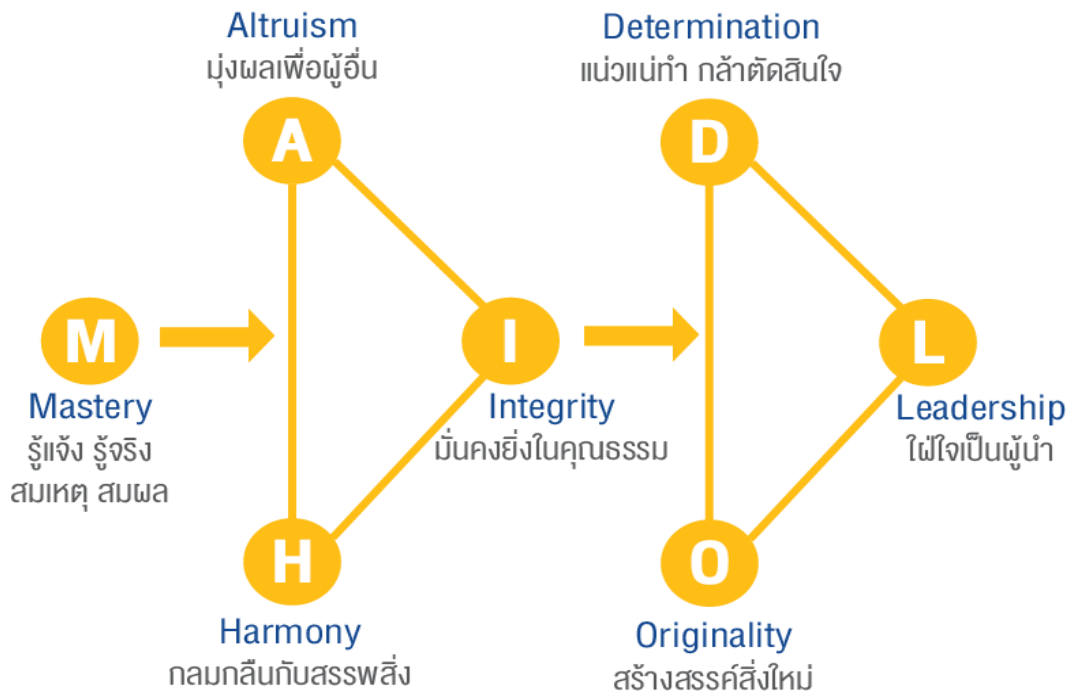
Altruism
มุ่งผลเพื่อผู้อื่น

A

Determination
แน่วแน่ทำ กล้าตัดสินใจ

D

M

Mastery
รู้แจ้ง รู้จริง
สมเหตุ สมผล

I

Integrity
มั่นคงยิ่งในคุณธรรม

L

Leadership
ใฝ่ใจเป็นผู้นำ

H

Harmony
กลมกลืนกับสรรพสิ่ง

O

Originality
สร้างสรรค์สิ่งใหม่